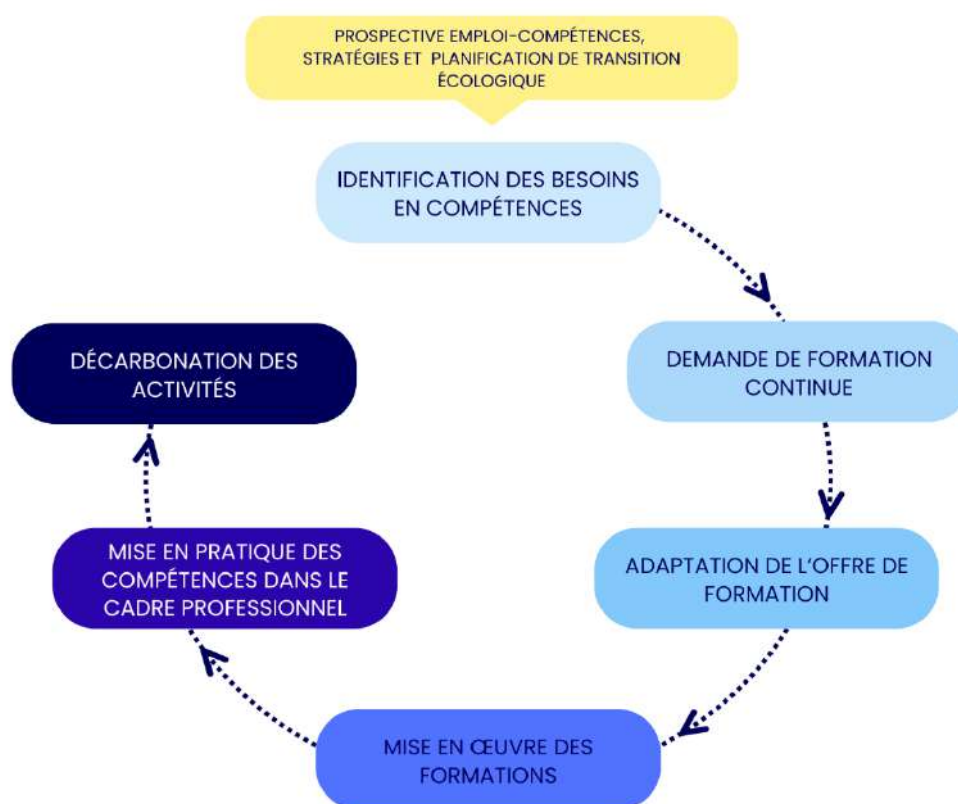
PROSPECTIVE EMPLOI-COMPÉTENCES, STRATÉGIES ET PLANIFICATION DE TRANSITION ÉCOLOGIQUE

IDENTIFICATION DES BESOINS EN COMPÉTENCES

DEMANDE DE FORMATION CONTINUE

ADAPTATION DE L'OFFRE DE FORMATION

MISE EN ŒUVRE DES FORMATIONS

MISE EN PRATIQUE DES COMPÉTENCES DANS LE CADRE PROFESSIONNEL

DÉCARBONATION DES ACTIVITÉS